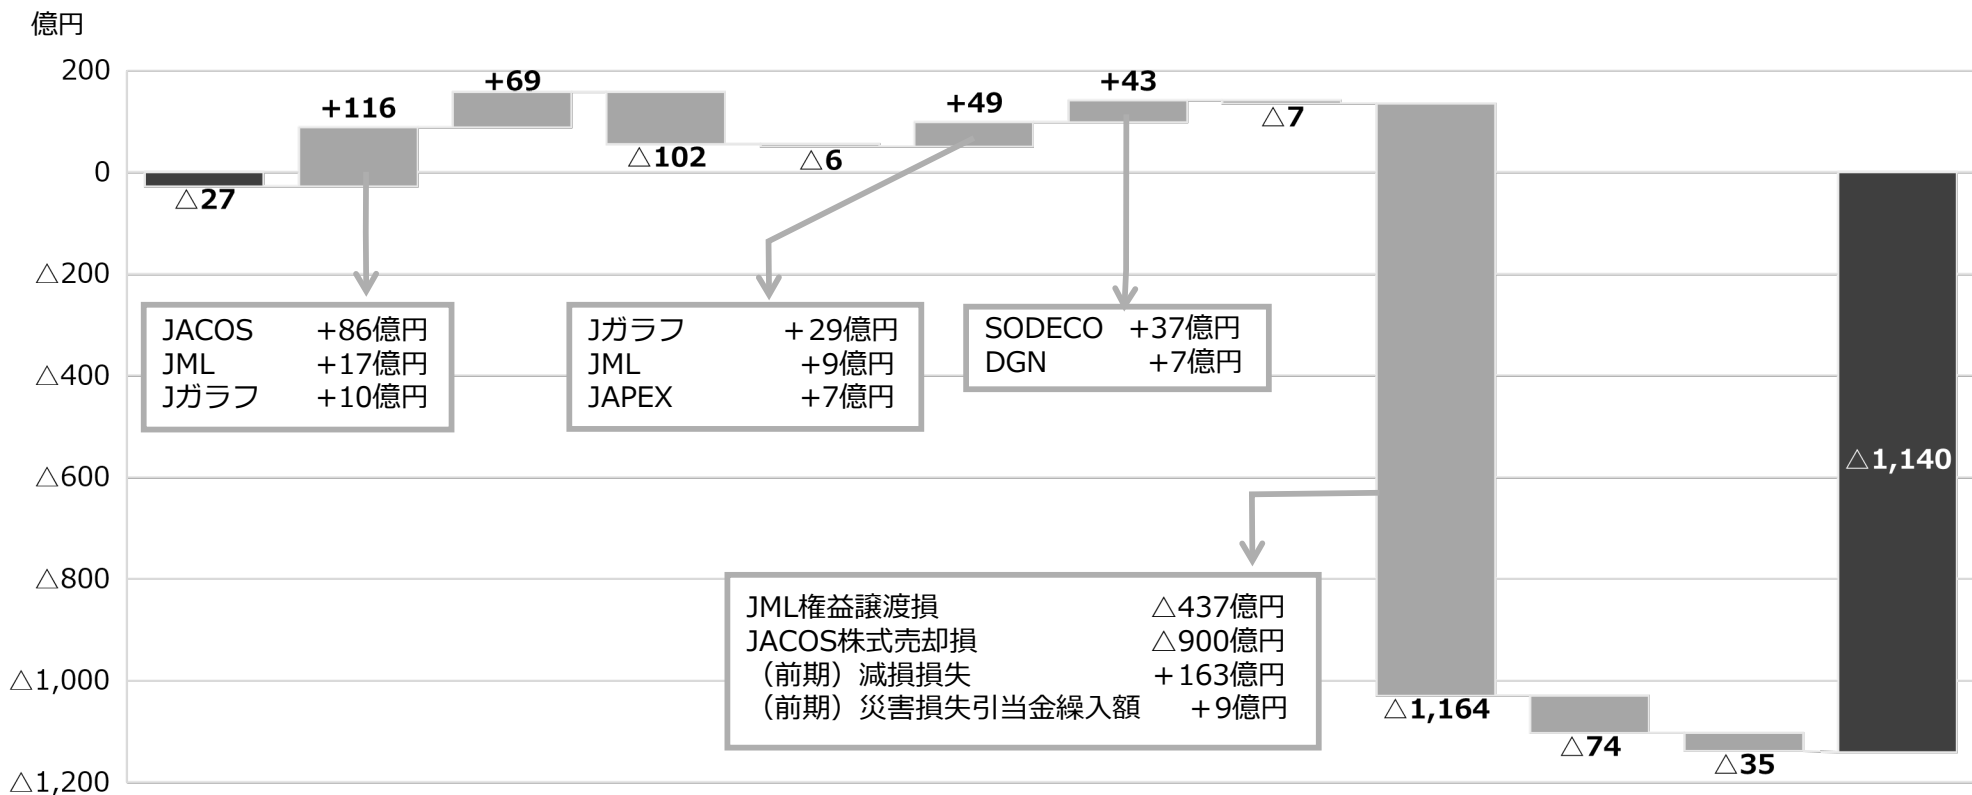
億円

200
0
△200
△400
△600
△800
△1,000
△1,200

△27
+116
+69
△102
△6
+49
+43
△7
△1,164
△74
△35
△1,140

JACOS +86億円
JML +17億円
Jガラフ +10億円

Jガラフ +29億円
JML +9億円
JAPEX +7億円

SODECO +37億円
DGN +7億円

JML権益譲渡損 △437億円
JACOS株式売却損 △900億円
（前期）減損損失 +163億円
（前期）災害損失引当金繰入額 +9億円